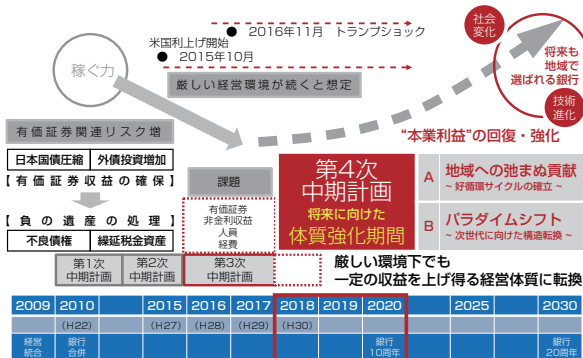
社会変化

2016年11月　トランプショック

米国利上げ開始
2015年10月

将来も地域で選ばれる銀行

稼ぐ力

厳しい経営環境が続くと想定

技術進化

有価証券関連リスク増

"本業利益"の回復・強化

日本国債圧縮　外債投資増加

【有価証券収益の確保】

課題

第4次中期計画
将来に向けた
体質強化期間

A　地域への弛まぬ貢献
～好循環サイクルの確立～

【負の遺産の処理】

有価証券
非金利収益
人員
経費

不良債権　繰延税金資産

B　パラダイムシフト
～次世代に向けた構造転換～

第1次中期計画　第2次中期計画　第3次中期計画

厳しい環境下でも
一定の収益を上げ得る経営体質に転換

| 2009 | 2010 | | 2015 | 2016 | 2017 | 2018 | 2019 | 2020 | | 2025 | | 2030 |
|---|---|---|---|---|---|---|---|---|---|---|---|---|
| | (H22) | | (H27) | (H28) | (H29) | (H30) | | | | | | |
| 経営統合 | 銀行合併 | | | | | | | 銀行10周年 | | | | 銀行20周年 |